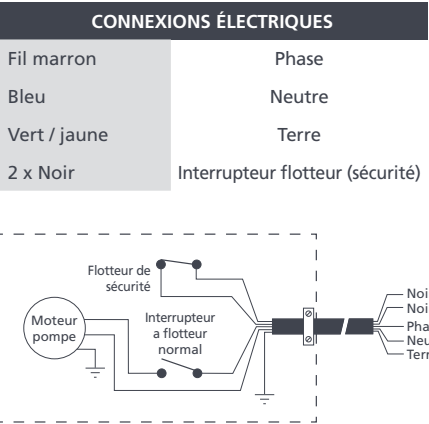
| CONNEXIONS ÉLECTRIQUES | |
|---|---|
| Fil marron | Phase |
| Bleu | Neutre |
| Vert / jaune | Terre |
| 2 x Noir | Interrupteur flotteur (sécurité) |

Flotteur de sécurité

Moteur pompe

Interrupteur a flotteur normal

Noi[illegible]
Noi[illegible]
Pha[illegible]
Neu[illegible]
Terr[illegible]